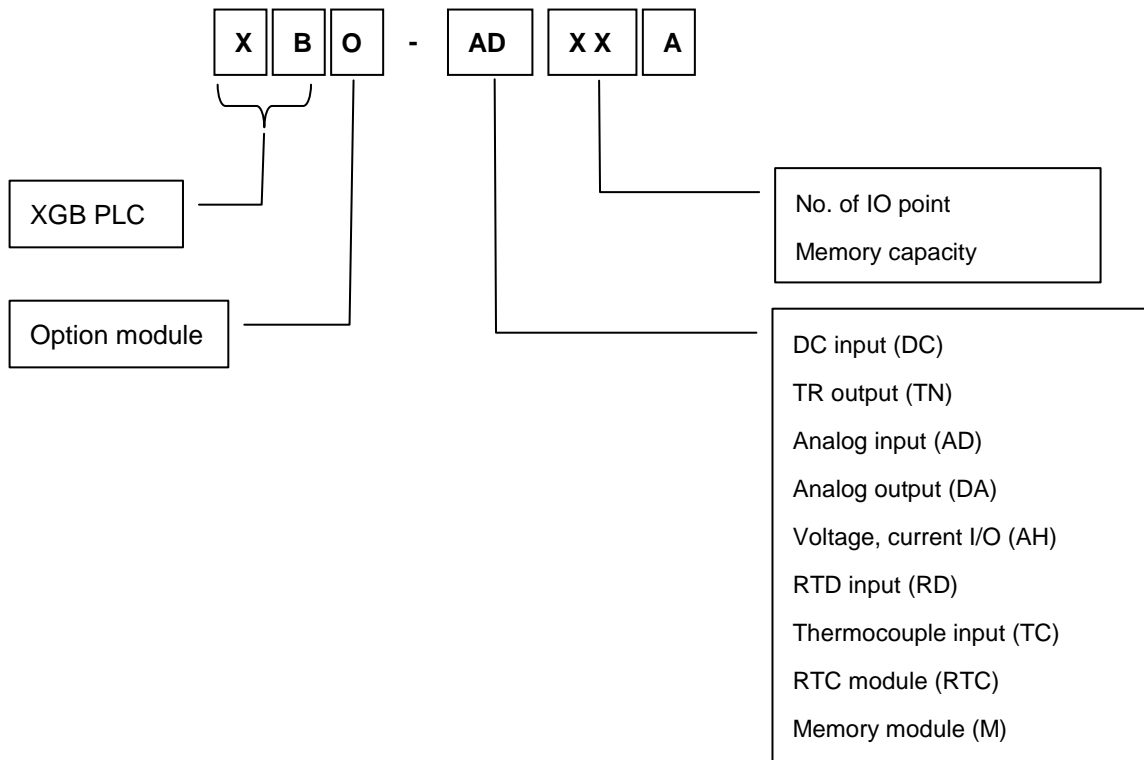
X B O - AD X X A

XGB PLC

Option module

No. of IO point
Memory capacity

DC input (DC)
TR output (TN)
Analog input (AD)
Analog output (DA)
Voltage, current I/O (AH)
RTD input (RD)
Thermocouple input (TC)
RTC module (RTC)
Memory module (M)